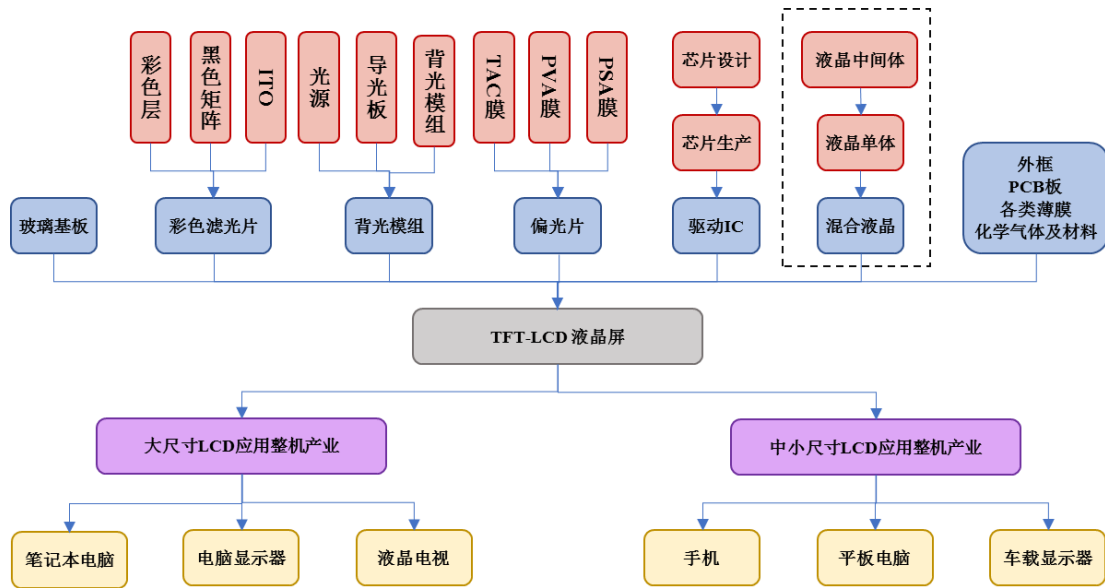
彩色层

黑色矩阵

ITO

光源

导光板

背光模组

TAC膜

PVA膜

PSA膜

芯片设计

芯片生产

液晶中间体

液晶单体

玻璃基板

彩色滤光片

背光模组

偏光片

驱动IC

混合液晶

外框
PCB板
各类薄膜
化学气体及材料

TFT-LCD液晶屏

大尺寸LCD应用整机产业

中小尺寸LCD应用整机产业

笔记本电脑

电脑显示器

液晶电视

手机

平板电脑

车载显示器